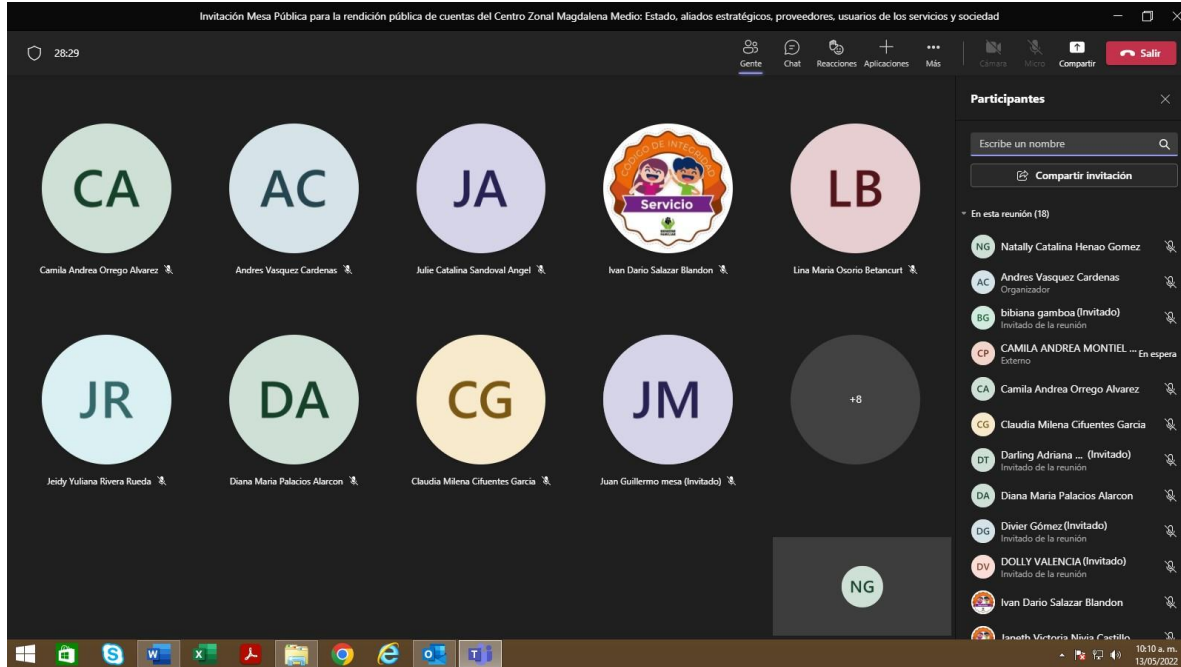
Invitación Mesa Pública para la rendición pública de cuentas del Centro Zonal Magdalena Medio: Estado, aliados estratégicos, proveedores, usuarios de los servicios y sociedad

28:29

Gente Chat Reacciones Aplicaciones Más Cámara Micro Compartir Salir

CA
Camila Andrea Orrego Alvarez

AC
Andres Vasquez Cardenas

JA
Julie Catalina Sandoval Angel

CÓDIGO DE INTEGRIDAD
Servicio
Ivan Dario Salazar Blandon

LB
Lina Maria Osorio Betancurt

JR
Jeidy Yuliana Rivera Rueda

DA
Diana Maria Palacios Alarcon

CG
Claudia Milena Cifuentes Garcia

JM
Juan Guillermo mesa (Invitado)

+8

NG

Participantes

Escribe un nombre

Compartir invitación

En esta reunión (18)

NG Natally Catalina Henao Gomez
AC Andres Vasquez Cardenas
Organizador
BG bibiana gamboa (Invitado)
Invitado de la reunión
CP CAMILA ANDREA MONTIEL ... En espera
Externo
CA Camila Andrea Orrego Alvarez
CG Claudia Milena Cifuentes Garcia
DT Darling Adriana ... (Invitado)
Invitado de la reunión
DA Diana Maria Palacios Alarcon
DG Divier Gómez (Invitado)
Invitado de la reunión
DV DOLLY VALENCIA (Invitado)
Invitado de la reunión
Ivan Dario Salazar Blandon
Janeth Victoria Nivia Castillo

10:10 a. m.
13/05/2022